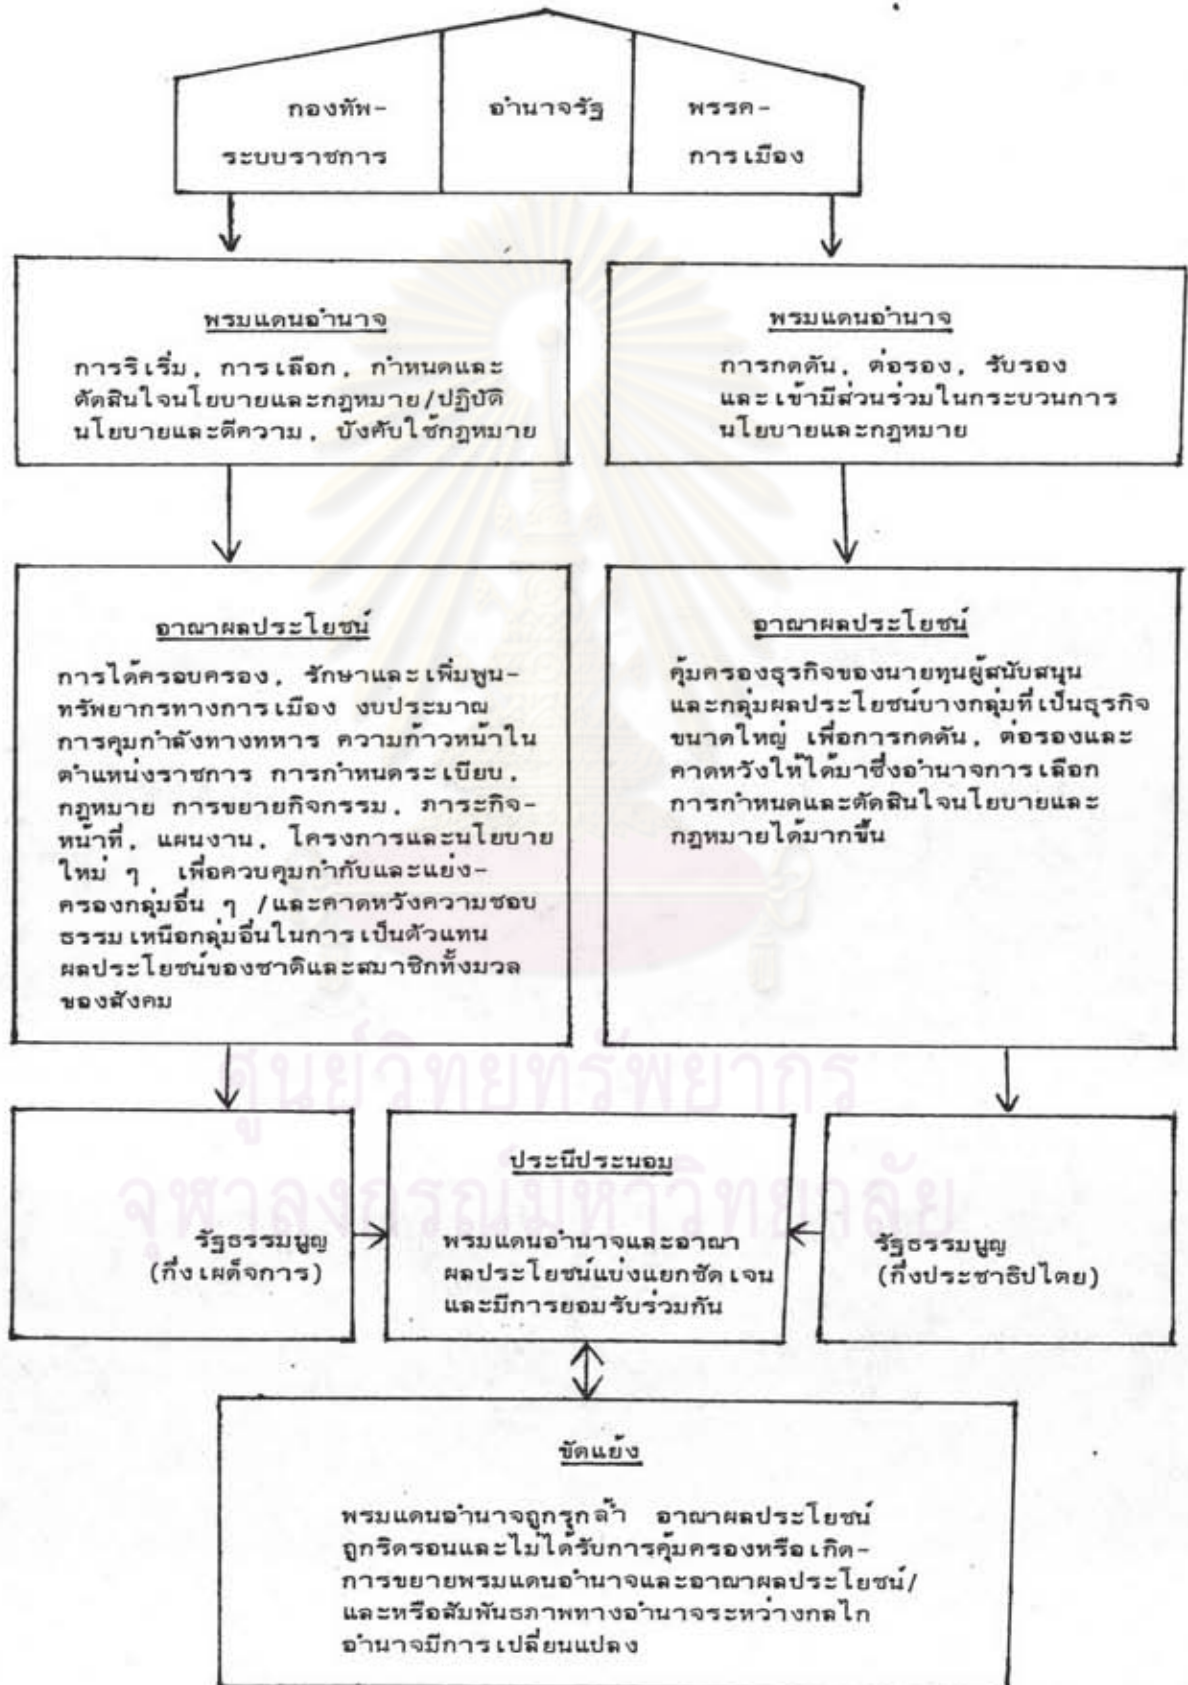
กองทัพ-
ระบบราชการ

อำนาจรัฐ

พรรค-
การเมือง

พรมแดนอำนาจ

การริเริ่ม, การเลือก, กำหนดและตัดสินใจนโยบายและกฎหมาย/ปฏิบัตินโยบายและตีความ, บังคับใช้กฎหมาย

พรมแดนอำนาจ

การกดดัน, ต่อรอง, รับรอง และเข้ามีส่วนร่วมในกระบวนการนโยบายและกฎหมาย

อาณาผลประโยชน์

การได้ครอบครอง, รักษาและเพิ่มพูน-ทรัพยากรทางการเมือง งบประมาณ การคุมกำลังทางทหาร ความก้าวหน้าในตำแหน่งราชการ การกำหนดระเบียบ, กฎหมาย การขยายกิจกรรม, ภาระกิจ-หน้าที่, แผนงาน, โครงการและนโยบายใหม่ ๆ เพื่อควบคุมกำกับและแย่ง-ครองกลุ่มอื่น ๆ /และคาดหวังความชอบธรรม เหนือกลุ่มอื่นในการเป็นตัวแทนผลประโยชน์ของชาติและสมาชิกทั้งมวลของสังคม

อาณาผลประโยชน์

คุ้มครองธุรกิจของนายทุนผู้สนับสนุน และกลุ่มผลประโยชน์บางกลุ่มที่เป็นธุรกิจขนาดใหญ่ เพื่อการกดดัน, ต่อรองและคาดหวังให้ได้มาซึ่งอำนาจการเลือก การกำหนดและตัดสินใจนโยบายและกฎหมายได้มากขึ้น

รัฐธรรมนูญ
(กึ่งเผด็จการ)

ประนีประนอม

พรมแดนอำนาจและอาณาผลประโยชน์แบ่งแยกชัดเจน และมีการยอมรับร่วมกัน

รัฐธรรมนูญ
(กึ่งประชาธิปไตย)

ขัดแย้ง

พรมแดนอำนาจถูกรุกล้ำ อาณาผลประโยชน์ถูกริดรอนและไม่ได้รับการคุ้มครองหรือเกิด-การขยายพรมแดนอำนาจและอาณาผลประโยชน์/และหรือสัมพันธภาพทางอำนาจระหว่างกลไกอำนาจมีการเปลี่ยนแปลง

ศูนย์วิทยทรัพยากร
จุฬาลงกรณ์มหาวิทยาลัย